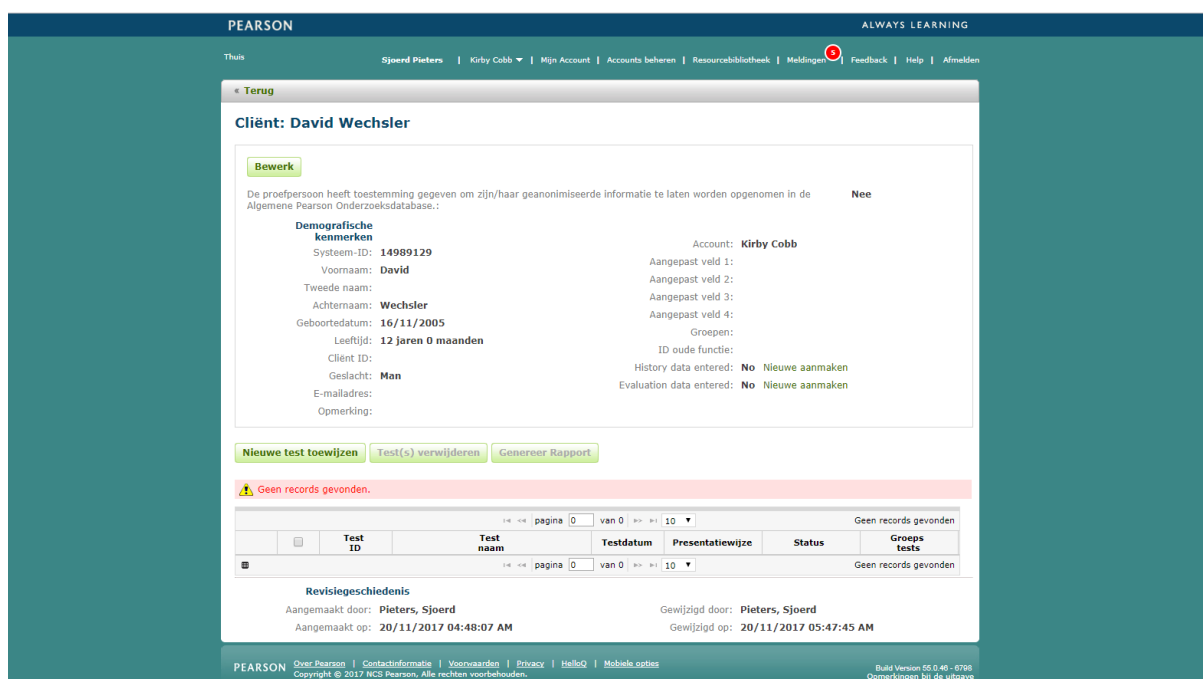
PEARSON
ALWAYS LEARNING

Thuis

Sjoerd Pieters | Kirby Cobb ▼ | Mijn Account | Accounts beheren | Resourcebibliotheek | Meldingen 5 | Feedback | Help | Afmelden

« Terug

Cliënt: David Wechsler

Bewerk

De proefpersoon heeft toestemming gegeven om zijn/haar geanonimiseerde informatie te laten worden opgenomen in de Algemene Pearson Onderzoeksdatabase.: Nee

Demografische kenmerken
Systeem-ID: 14989129
Voornaam: David
Tweede naam:
Achternaam: Wechsler
Geboortedatum: 16/11/2005
Leeftijd: 12 jaren 0 maanden
Cliënt ID:
Geslacht: Man
E-mailadres:
Opmerking:

Account: Kirby Cobb
Aangepast veld 1:
Aangepast veld 2:
Aangepast veld 3:
Aangepast veld 4:
Groepen:
ID oude functie:
History data entered: No Nieuwe aanmaken
Evaluation data entered: No Nieuwe aanmaken

Nieuwe test toewijzen | Test(s) verwijderen | Genereer Rapport

Geen records gevonden.

pagina 0 van 0 10 ▼ Geen records gevonden

| | Test ID | Test naam | Testdatum | Presentatiewijze | Status | Groeps tests |
|---|---|---|---|---|---|---|

pagina 0 van 0 10 ▼ Geen records gevonden

Revisiegeschiedenis
Aangemaakt door: Pieters, Sjoerd
Aangemaakt op: 20/11/2017 04:48:07 AM
Gewijzigd door: Pieters, Sjoerd
Gewijzigd op: 20/11/2017 05:47:45 AM

PEARSON Over Pearson | Contactinformatie | Voorwaarden | Privacy | HelloQ | Mobiele opties
Copyright © 2017 NCS Pearson, Alle rechten voorbehouden.
Build Version 55.0.46 - 6798
Opmerkingen bij de uitgave